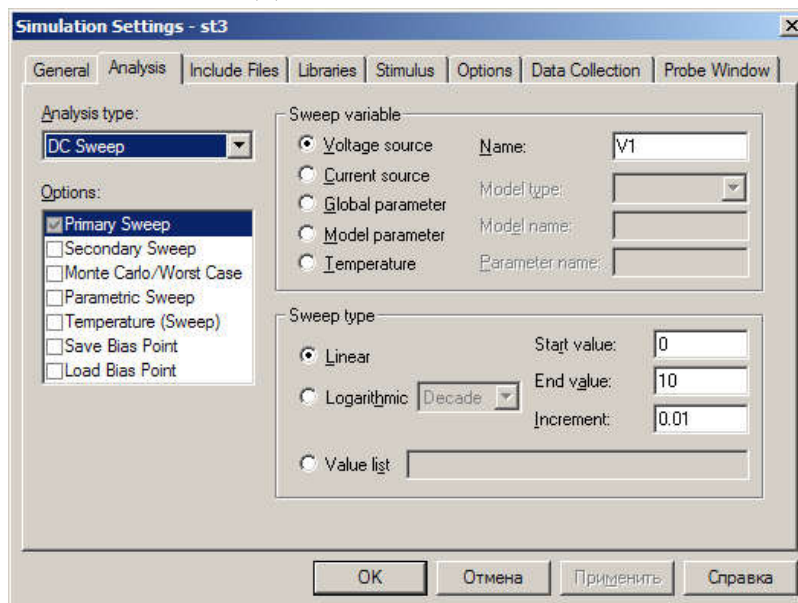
Simulation Settings - st3

General | Analysis | Include Files | Libraries | Stimulus | Options | Data Collection | Probe Window

Analysis type:
DC Sweep

Options:
Primary Sweep
Secondary Sweep
Monte Carlo/Worst Case
Parametric Sweep
Temperature (Sweep)
Save Bias Point
Load Bias Point

Sweep variable
Voltage source
Current source
Global parameter
Model parameter
Temperature

Name: V1
Model type:
Model name:
Parameter name:

Sweep type
Linear
Logarithmic Decade

Start value: 0
End value: 10
Increment: 0.01

Value list

OK | Отмена | Применить | Справка